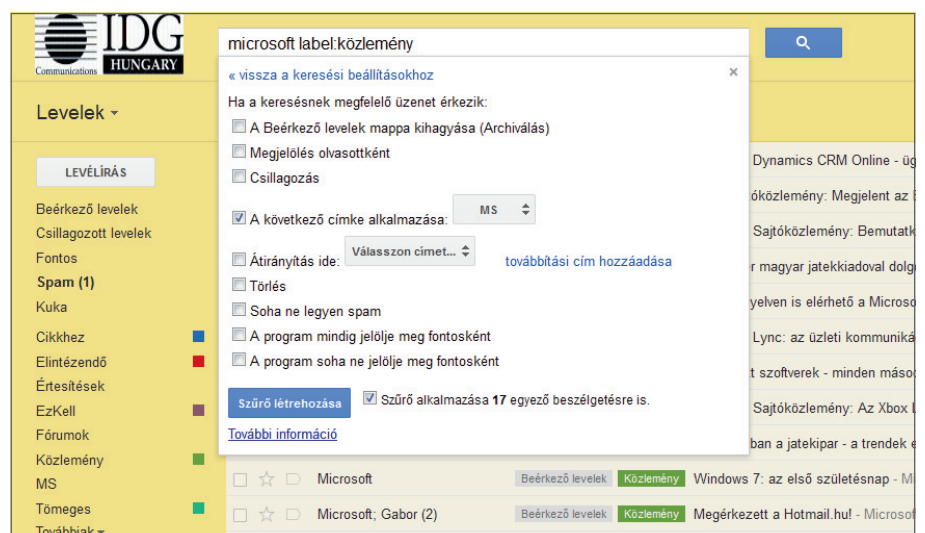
IDG Communications HUNGARY

microsoft label:közlemény

Levelek ▾

LEVÉLÍRÁS

Beérkező levelek
Csillagozott levelek
Fontos
Spam (1)
Kuka
Cikkhez
Elintézendő
Értesítések
EzKell
Fórumok
Közlemény
MS
Tömeges
Továbbiak ▾

« vissza a keresési beállításokhoz
×
Ha a keresésnek megfelelő üzenet érkezik:
A Beérkező levelek mappa kihagyása (Archiválás)
Megjelölés olvasottként
Csillagozás
A következő címke alkalmazása: MS
Átirányítás ide: Válasszon címet... továbbítási cím hozzáadása
Törlés
Soha ne legyen spam
A program mindig jelölje meg fontosként
A program soha ne jelölje meg fontosként
Szűrő létrehozása
Szűrő alkalmazása 17 egyező beszélgetésre is.
További információ

Dynamics CRM Online - üg
óközlemény: Megjelent az
Sajtóközlemény: Bemutatk
r magyar jatekkiadoval dolg
yelven is elérhető a Microso
Lync: az üzleti kommuniká
t szoftverek - minden máso
Sajtóközlemény: Az Xbox
ban a jatekipar - a trendek e

Microsoft | Beérkező levelek | Közlemény | Windows 7: az első születésnap - M
Microsoft; Gabor (2) | Beérkező levelek | Közlemény | Megérkezett a Hotmail.hu! - Microso